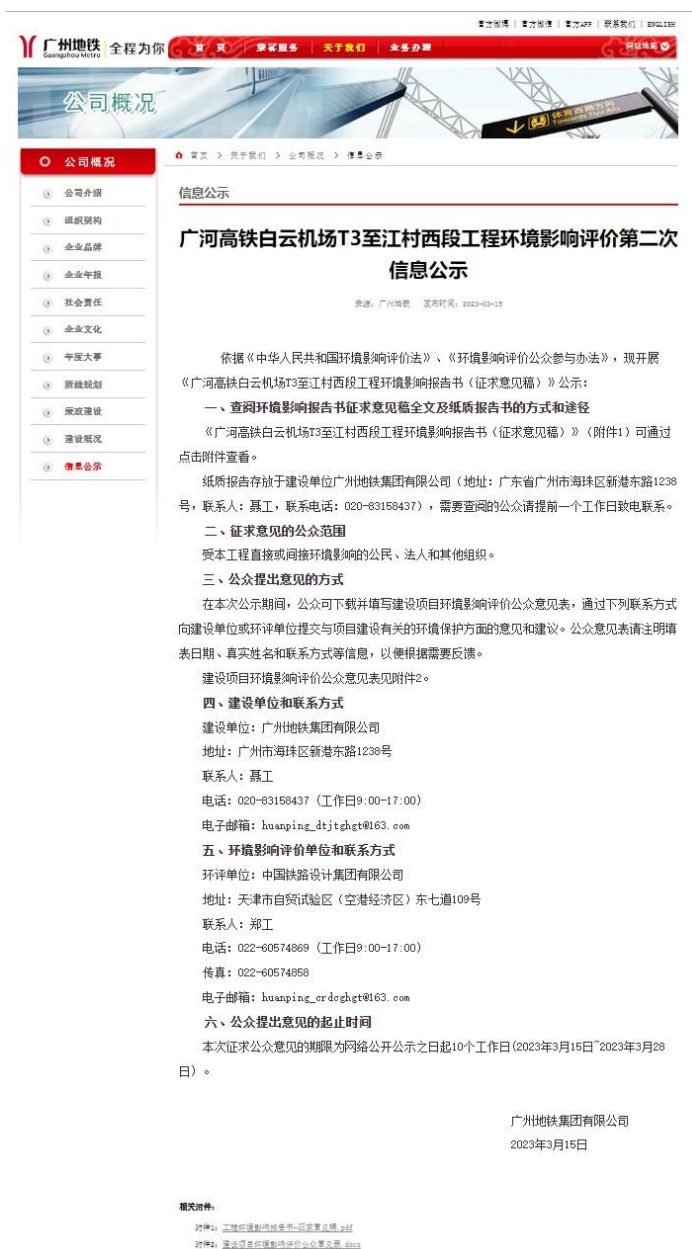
官方微博 | 官方微信 | 官方APP | 联系我们 | ENGLISH

广州地铁 Guangzhou Metro 全程为你

首页 乘客服务 关于我们 业务办理

公司概况

体育西路方向 Towards Tiyu Xilu

公司概况

公司介绍
组织架构
企业品牌
企业年报
社会责任
企业文化
年度大事
新线规划
廉政建设
建设概况
信息公示

首页 > 关于我们 > 公司概况 > 信息公示

信息公示

广河高铁白云机场T3至江村西段工程环境影响评价第二次信息公示

来源：广州地铁 发布时间：2023-03-15

依据《中华人民共和国环境影响评价法》、《环境影响评价公众参与办法》，现开展《广河高铁白云机场T3至江村西段工程环境影响报告书（征求意见稿）》公示：

一、查阅环境影响报告书征求意见稿全文及纸质报告书的方式和途径

《广河高铁白云机场T3至江村西段工程环境影响报告书（征求意见稿）》（附件1）可通过点击附件查看。

纸质报告存放于建设单位广州地铁集团有限公司（地址：广东省广州市海珠区新港东路1238号，联系人：聂工，联系电话：020-83158437），需要查阅的公众请提前一个工作日致电联系。

二、征求意见的公众范围

受本工程直接或间接环境影响的公民、法人和其他组织。

三、公众提出意见的方式

在本次公示期间，公众可下载并填写建设项目环境影响评价公众意见表，通过下列联系方式向建设单位或环评单位提交与项目建设有关的环境保护方面的意见和建议。公众意见表请注明填表日期、真实姓名和联系方式等信息，以便根据需要反馈。

建设项目环境影响评价公众意见表见附件2。

四、建设单位和联系方式

建设单位：广州地铁集团有限公司

地址：广州市海珠区新港东路1238号

联系人：聂工

电话：020-83158437（工作日9:00-17:00）

电子邮箱：huanping_dtjtghgt@163.com

五、环境影响评价单位和联系方式

环评单位：中国铁路设计集团有限公司

地址：天津市自贸试验区（空港经济区）东七道109号

联系人：郑工

电话：022-60574869（工作日9:00-17:00）

传真：022-60574858

电子邮箱：huanping_crdcghgt@163.com

六、公众提出意见的起止时间

本次征求公众意见的期限为网络公开公示之日起10个工作日（2023年3月15日~2023年3月28日）。

广州地铁集团有限公司
2023年3月15日

相关附件：
附件1：工程环境影响报告书-征求意见稿.pdf
附件2：建设项目环境影响评价公众意见表.docx